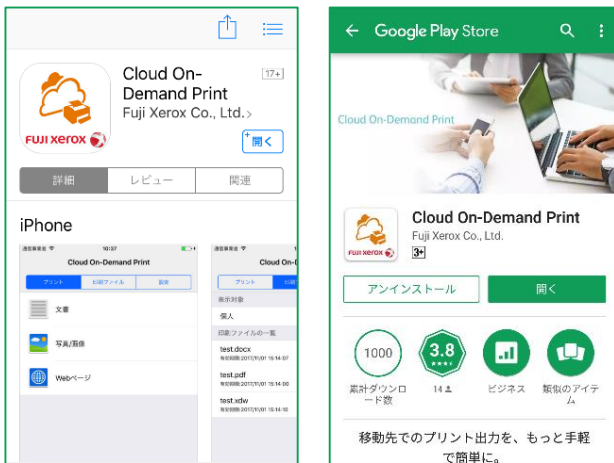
Cloud On-Demand Print
17+
Fuji Xerox Co., Ltd.
FUJI xerox
開く
詳細
レビュー
関連
iPhone
10:37
Cloud On-Demand Print
プリント
印刷ファイル
設定
文書
写真/画像
Webページ
Cloud On
プリント
表示対象
個人
印刷ファイルの一覧
test.docx
有効期限:2017/11/01 15:14:07
test.pdf
有効期限:2017/11/01 15:14:00
test.xdw
有効期限:2017/11/01 15:14:10

Google Play Store
Cloud On-Demand Print
Cloud On-Demand Print
Fuji Xerox Co., Ltd.
FUJI xerox
3+
アンインストール
開く
1000
累計ダウンロード数
3.8
14
ビジネス
類似のアイテム
移動先でのプリント出力を、もっと手軽で簡単に。